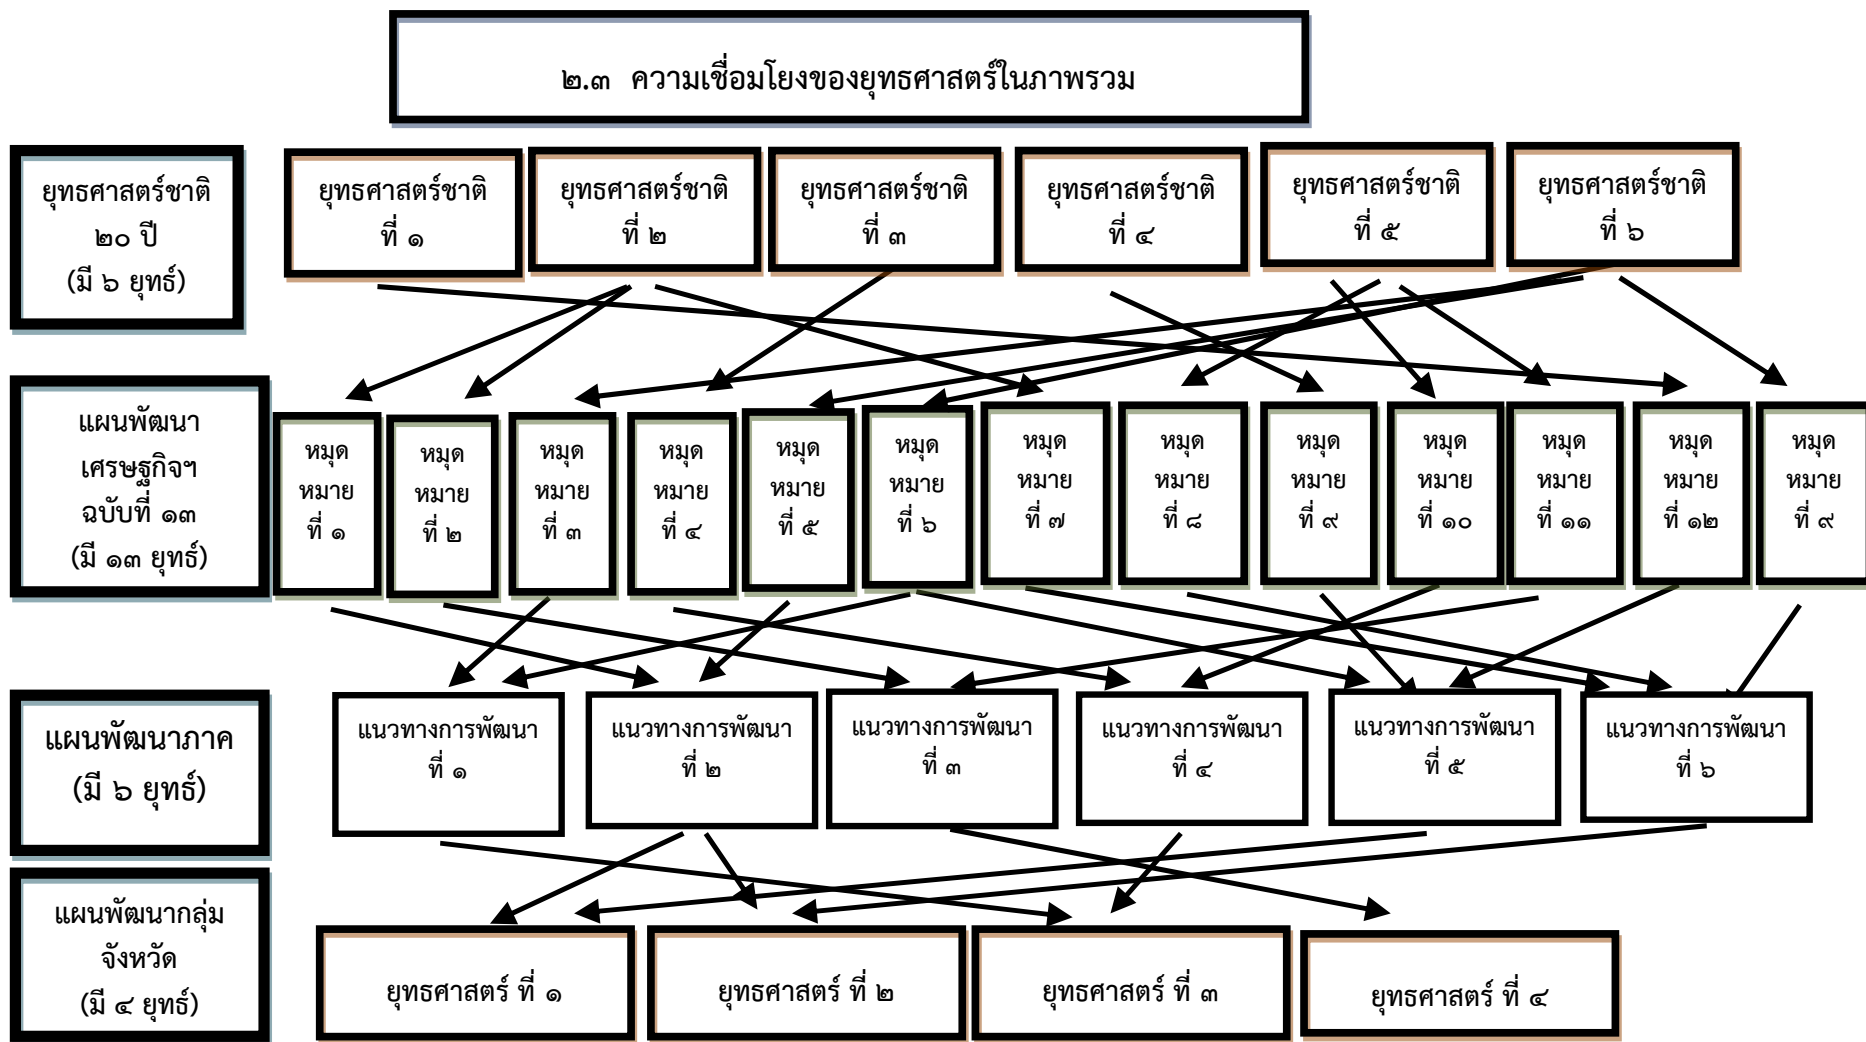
๒.๓ ความเชื่อมโยงของยุทธศาสตร์ในภาพรวม

ยุทธศาสตร์ชาติ ๒๐ ปี (มี ๖ ยุทธ์)

ยุทธศาสตร์ชาติ ที่ ๑

ยุทธศาสตร์ชาติ ที่ ๒

ยุทธศาสตร์ชาติ ที่ ๓

ยุทธศาสตร์ชาติ ที่ ๔

ยุทธศาสตร์ชาติ ที่ ๕

ยุทธศาสตร์ชาติ ที่ ๖

แผนพัฒนาเศรษฐกิจฯ ฉบับที่ ๑๓ (มี ๑๓ ยุทธ์)

หมุดหมาย ที่ ๑

หมุดหมาย ที่ ๒

หมุดหมาย ที่ ๓

หมุดหมาย ที่ ๔

หมุดหมาย ที่ ๕

หมุดหมาย ที่ ๖

หมุดหมาย ที่ ๗

หมุดหมาย ที่ ๘

หมุดหมาย ที่ ๙

หมุดหมาย ที่ ๑๐

หมุดหมาย ที่ ๑๑

หมุดหมาย ที่ ๑๒

หมุดหมาย ที่ ๙

แผนพัฒนาภาค (มี ๖ ยุทธ์)

แนวทางการพัฒนา ที่ ๑

แนวทางการพัฒนา ที่ ๒

แนวทางการพัฒนา ที่ ๓

แนวทางการพัฒนา ที่ ๔

แนวทางการพัฒนา ที่ ๕

แนวทางการพัฒนา ที่ ๖

แผนพัฒนากลุ่มจังหวัด (มี ๔ ยุทธ์)

ยุทธศาสตร์ ที่ ๑

ยุทธศาสตร์ ที่ ๒

ยุทธศาสตร์ ที่ ๓

ยุทธศาสตร์ ที่ ๔